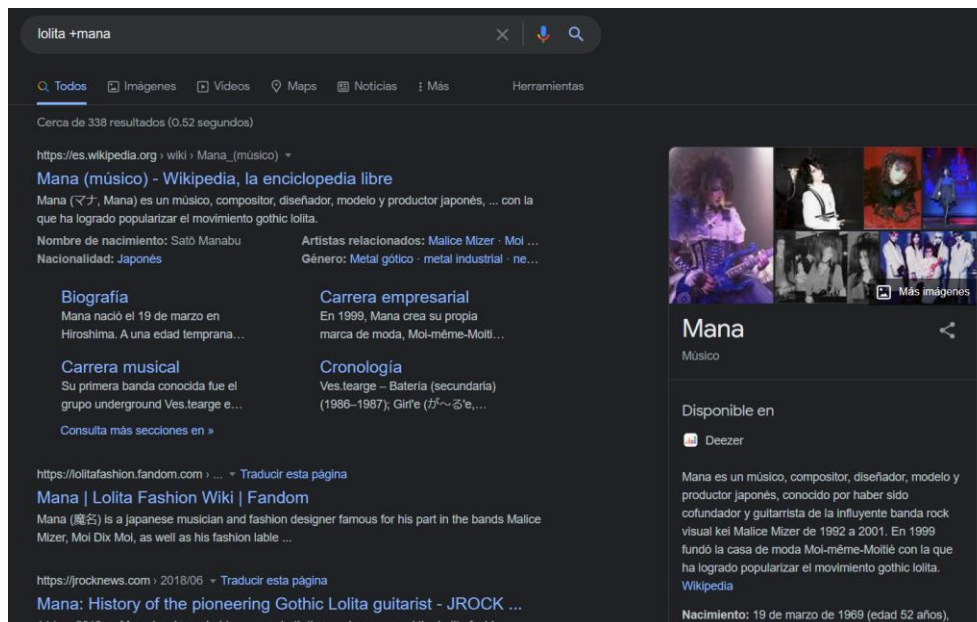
lolita +mana

Todos Imágenes Videos Maps Noticias : Más Herramientas

Cerca de 338 resultados (0.52 segundos)

https://es.wikipedia.org › wiki › Mana_(músico)

Mana (músico) - Wikipedia, la enciclopedia libre

Mana (マナ, Mana) es un músico, compositor, diseñador, modelo y productor japonés, ... con la que ha logrado popularizar el movimiento gothic lolita.

Nombre de nacimiento: Satō Manabu
Nacionalidad: Japonés
Artistas relacionados: Malice Mizer · Moi ...
Género: Metal gótico · metal industrial · ne...

Biografía
Mana nació el 19 de marzo en Hiroshima. A una edad temprana...

Carrera empresarial
En 1999, Mana crea su propia marca de moda, Moi-même-Moiti...

Carrera musical
Su primera banda conocida fue el grupo underground Ves.tearge e...

Cronología
Ves.tearge – Batería (secundaria) (1986–1987); Girl'e (ガ〜る'e,...

Consulta más secciones en »

https://lolitafashion.fandom.com › ... Traducir esta página

Mana | Lolita Fashion Wiki | Fandom

Mana (魔名) is a japanese musician and fashion designer famous for his part in the bands Malice Mizer, Moi Dix Moi, as well as his fashion lable ...

https://jrocknews.com › 2018/06 Traducir esta página

Mana: History of the pioneering Gothic Lolita guitarist - JROCK ...

Más imágenes

Mana

Músico

Disponible en

Deezer

Mana es un músico, compositor, diseñador, modelo y productor japonés, conocido por haber sido cofundador y guitarrista de la influyente banda rock visual kei Malice Mizer de 1992 a 2001. En 1999 fundó la casa de moda Moi-même-Moitié con la que ha logrado popularizar el movimiento gothic lolita. Wikipedia

Nacimiento: 19 de marzo de 1969 (edad 52 años),